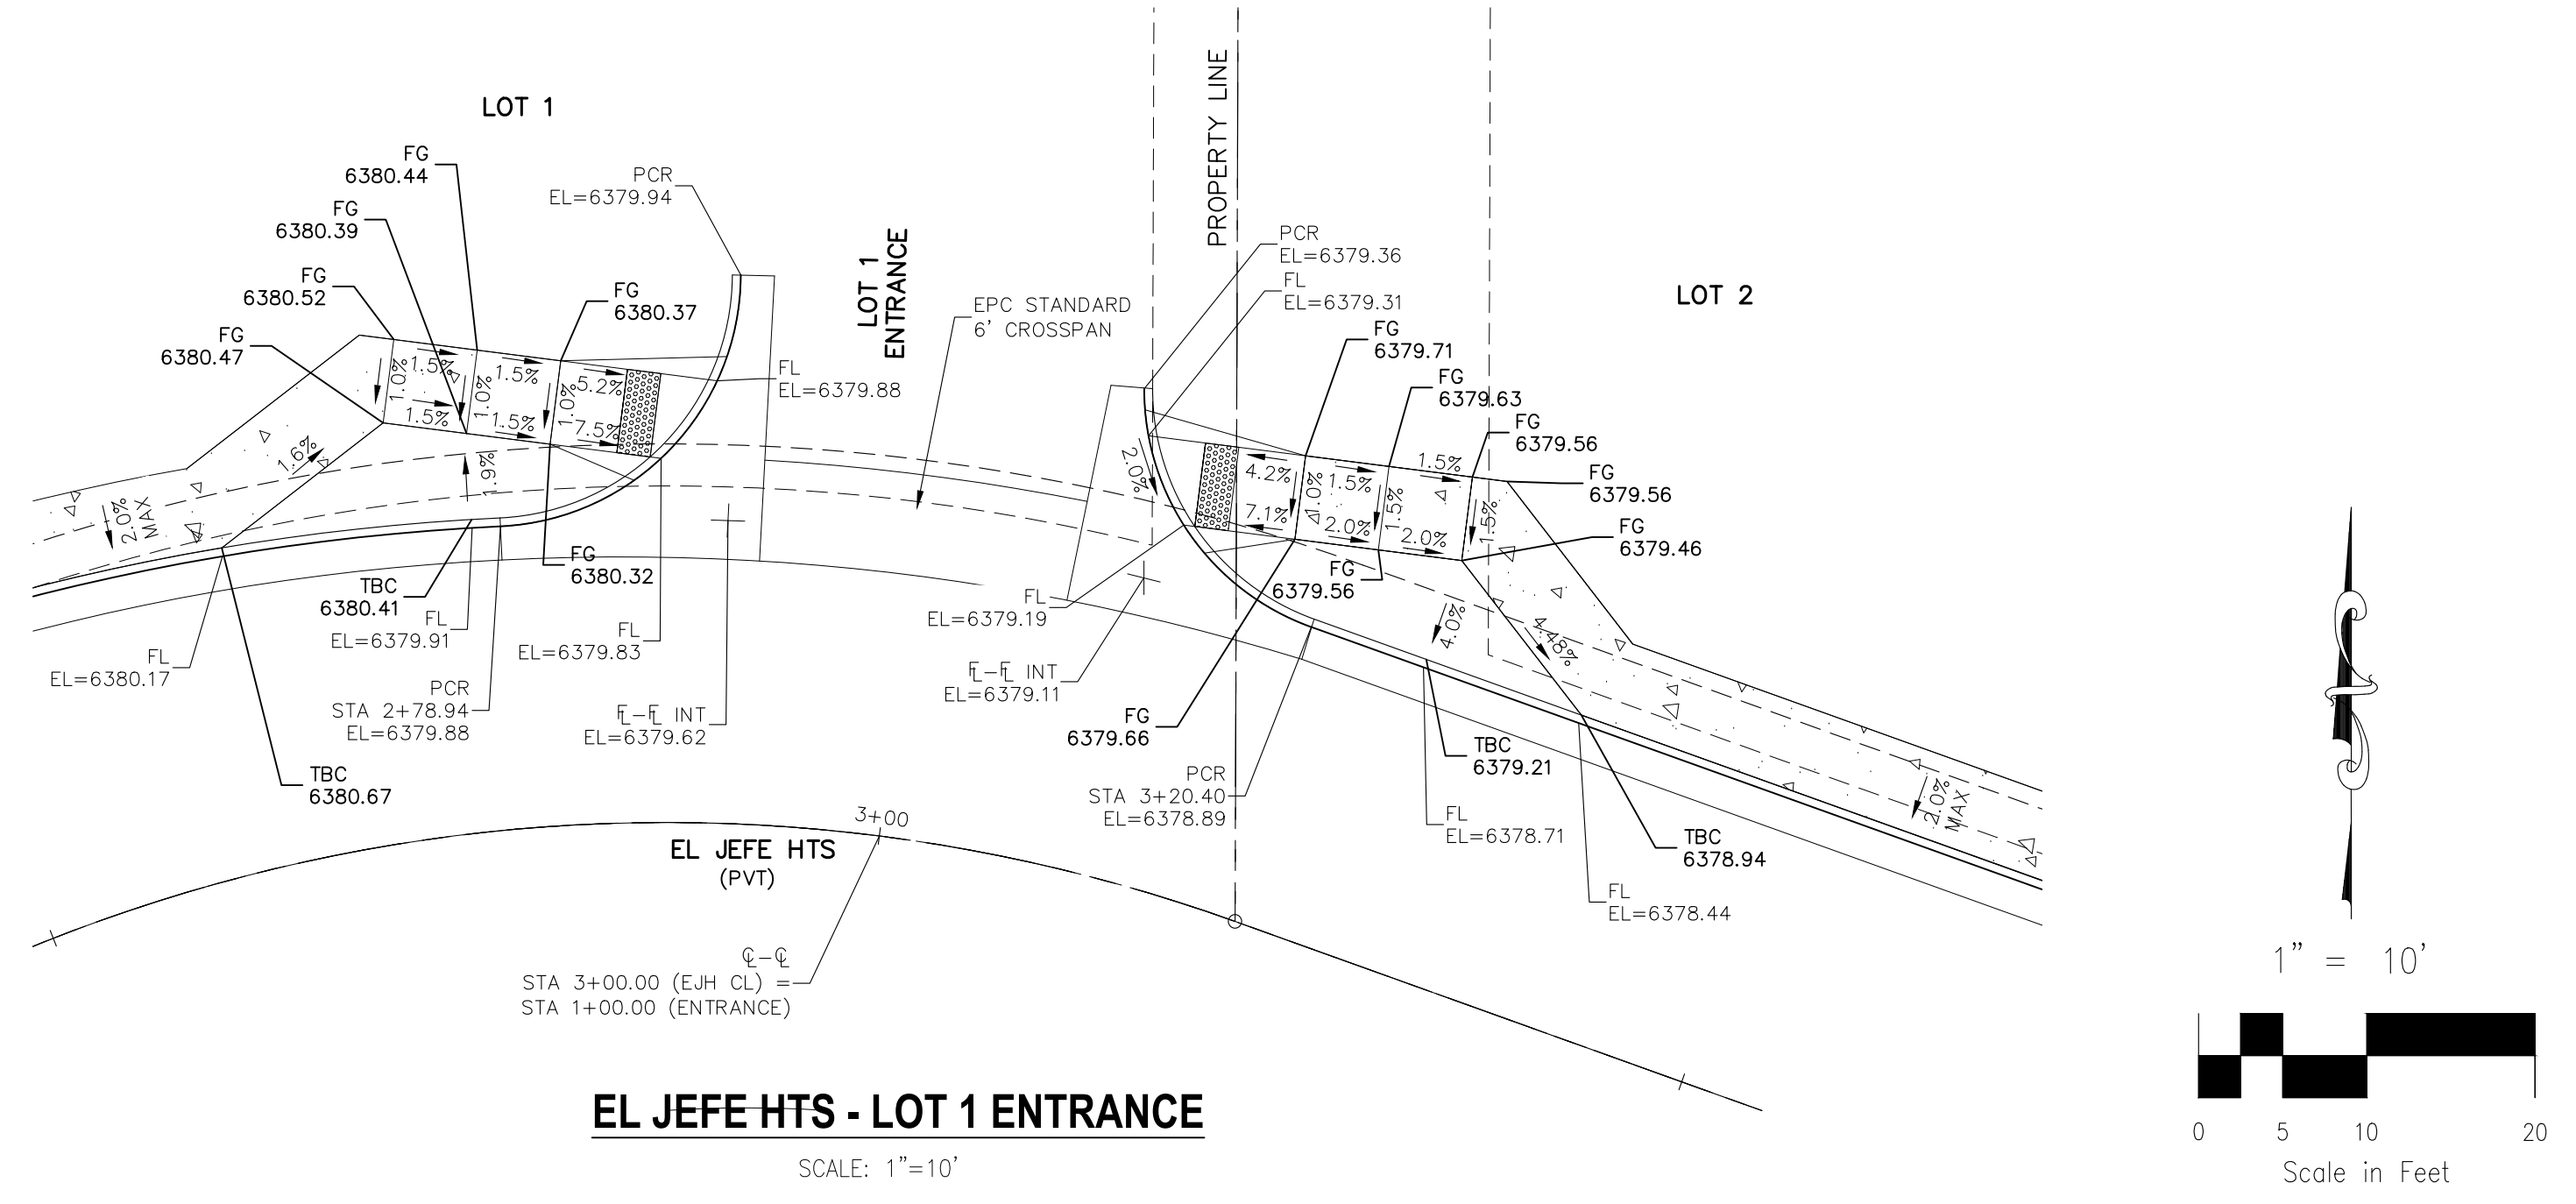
LOT 1

FG
6380.44

FG
6380.39

FG
6380.52

FG
6380.47

PCR
EL=6379.94

FG
6380.37

LOT 1
ENTRANCE

EPC STANDARD
6' CROSSPAN

PROPERTY LINE

PCR
EL=6379.36

FL
EL=6379.31

LOT 2

FG
6379.71

FG
6379.63

FG
6379.56

FG
6379.56

FG
6379.46

1.0% 1.5% 1.5% 1.0% 1.5% 1.5% 1.5% 1.0% 5.2% 7.5% 1.6% 1.9% 2.0% MAX

FL
EL=6379.88

2.0% 4.2% 7.1% 1.0% 1.5% 2.0% 1.5% 1.5% 2.0% 1.5% 4.0% 4.48% 2.0% MAX

FG
6380.32

TBC
6380.41

FL
EL=6379.91

FL
EL=6379.83

FL
EL=6380.17

PCR
STA 2+78.94
EL=6379.88

℄-℄ INT
EL=6379.62

TBC
6380.67

FL
EL=6379.19

℄-℄ INT
EL=6379.11

FG
6379.56

FG
6379.66

PCR
STA 3+20.40
EL=6378.89

TBC
6379.21

FL
EL=6378.71

TBC
6378.94

FL
EL=6378.44

3+00

EL JEFE HTS
(PVT)

℄-℄
STA 3+00.00 (EJH CL) =
STA 1+00.00 (ENTRANCE)

EL JEFE HTS - LOT 1 ENTRANCE

SCALE: 1"=10'

1" = 10'

0 5 10 20

Scale in Feet